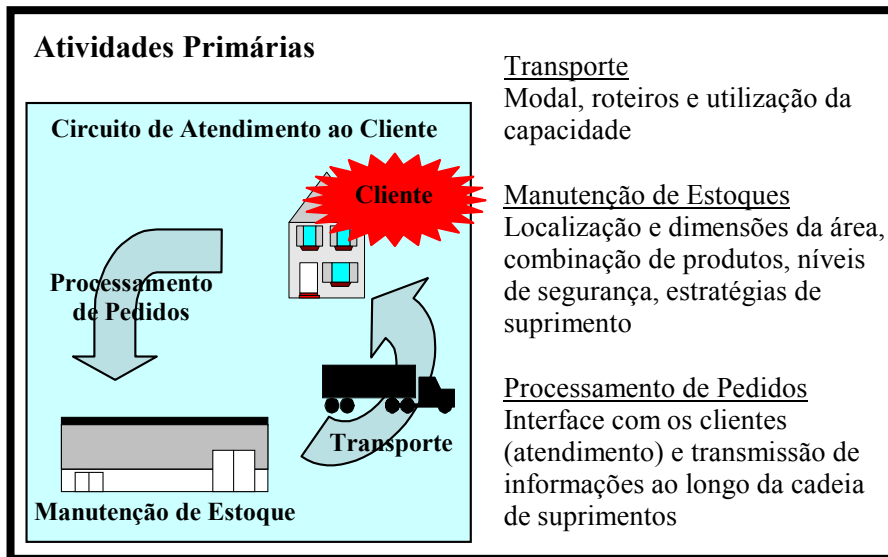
Atividades Primárias

Circuito de Atendimento ao Cliente

Cliente

Processamento de Pedidos

Transporte

Manutenção de Estoque

Transporte
Modal, roteiros e utilização da capacidade

Manutenção de Estoques
Localização e dimensões da área, combinação de produtos, níveis de segurança, estratégias de suprimento

Processamento de Pedidos
Interface com os clientes (atendimento) e transmissão de informações ao longo da cadeia de suprimentos